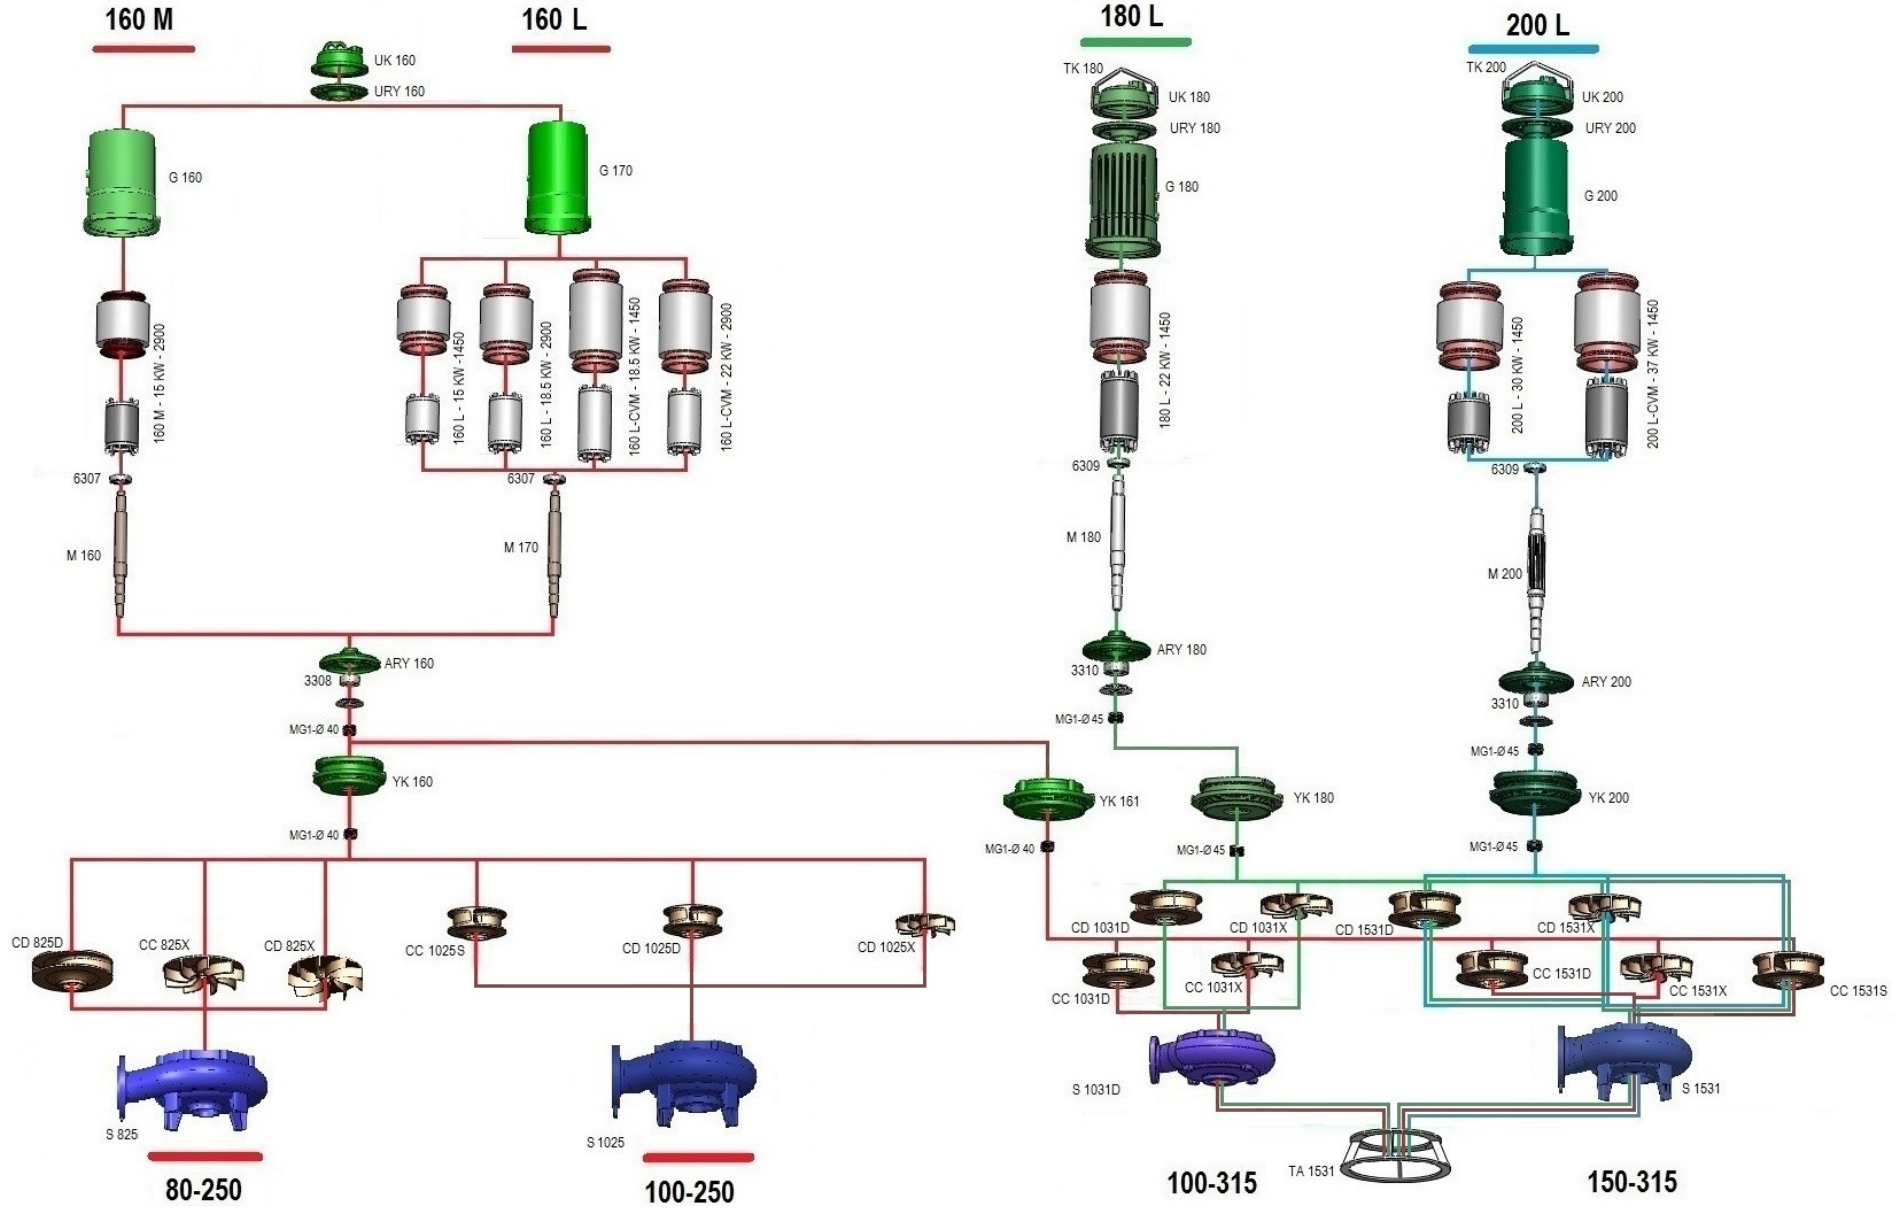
160 M

160 L

UK 160
URY 160

G 160

G 170

160 M - 15 KW - 2900

160 L - 15 KW -1450
160 L - 18.5 KW - 2900
160 L-CVM - 18.5 KW - 1450
160 L-CVM - 22 KW - 2900

6307
6307

M 160

M 170

ARY 160
3308
MG1-Ø 40
YK 160
MG1-Ø 40

CD 825D
CC 825X
CD 825X
CC 1025S
CD 1025D
CD 1025X

S 825
S 1025

80-250
100-250

180 L

TK 180
UK 180
URY 180
G 180
180 L - 22 KW - 1450
6309
M 180
ARY 180
3310
MG1-Ø 45
YK 161
YK 180
MG1-Ø 40
MG1-Ø 45

200 L

TK 200
UK 200
URY 200
G 200
200 L - 30 KW - 1450
200 L-CVM - 37 KW - 1450
6309
M 200
ARY 200
3310
MG1-Ø 45
YK 200
MG1-Ø 45

CD 1031D
CD 1031X
CD 1531D
CD 1531X
CC 1031D
CC 1031X
CC 1531D
CC 1531X
CC 1531S

S 1031D
S 1531
TA 1531

100-315
150-315